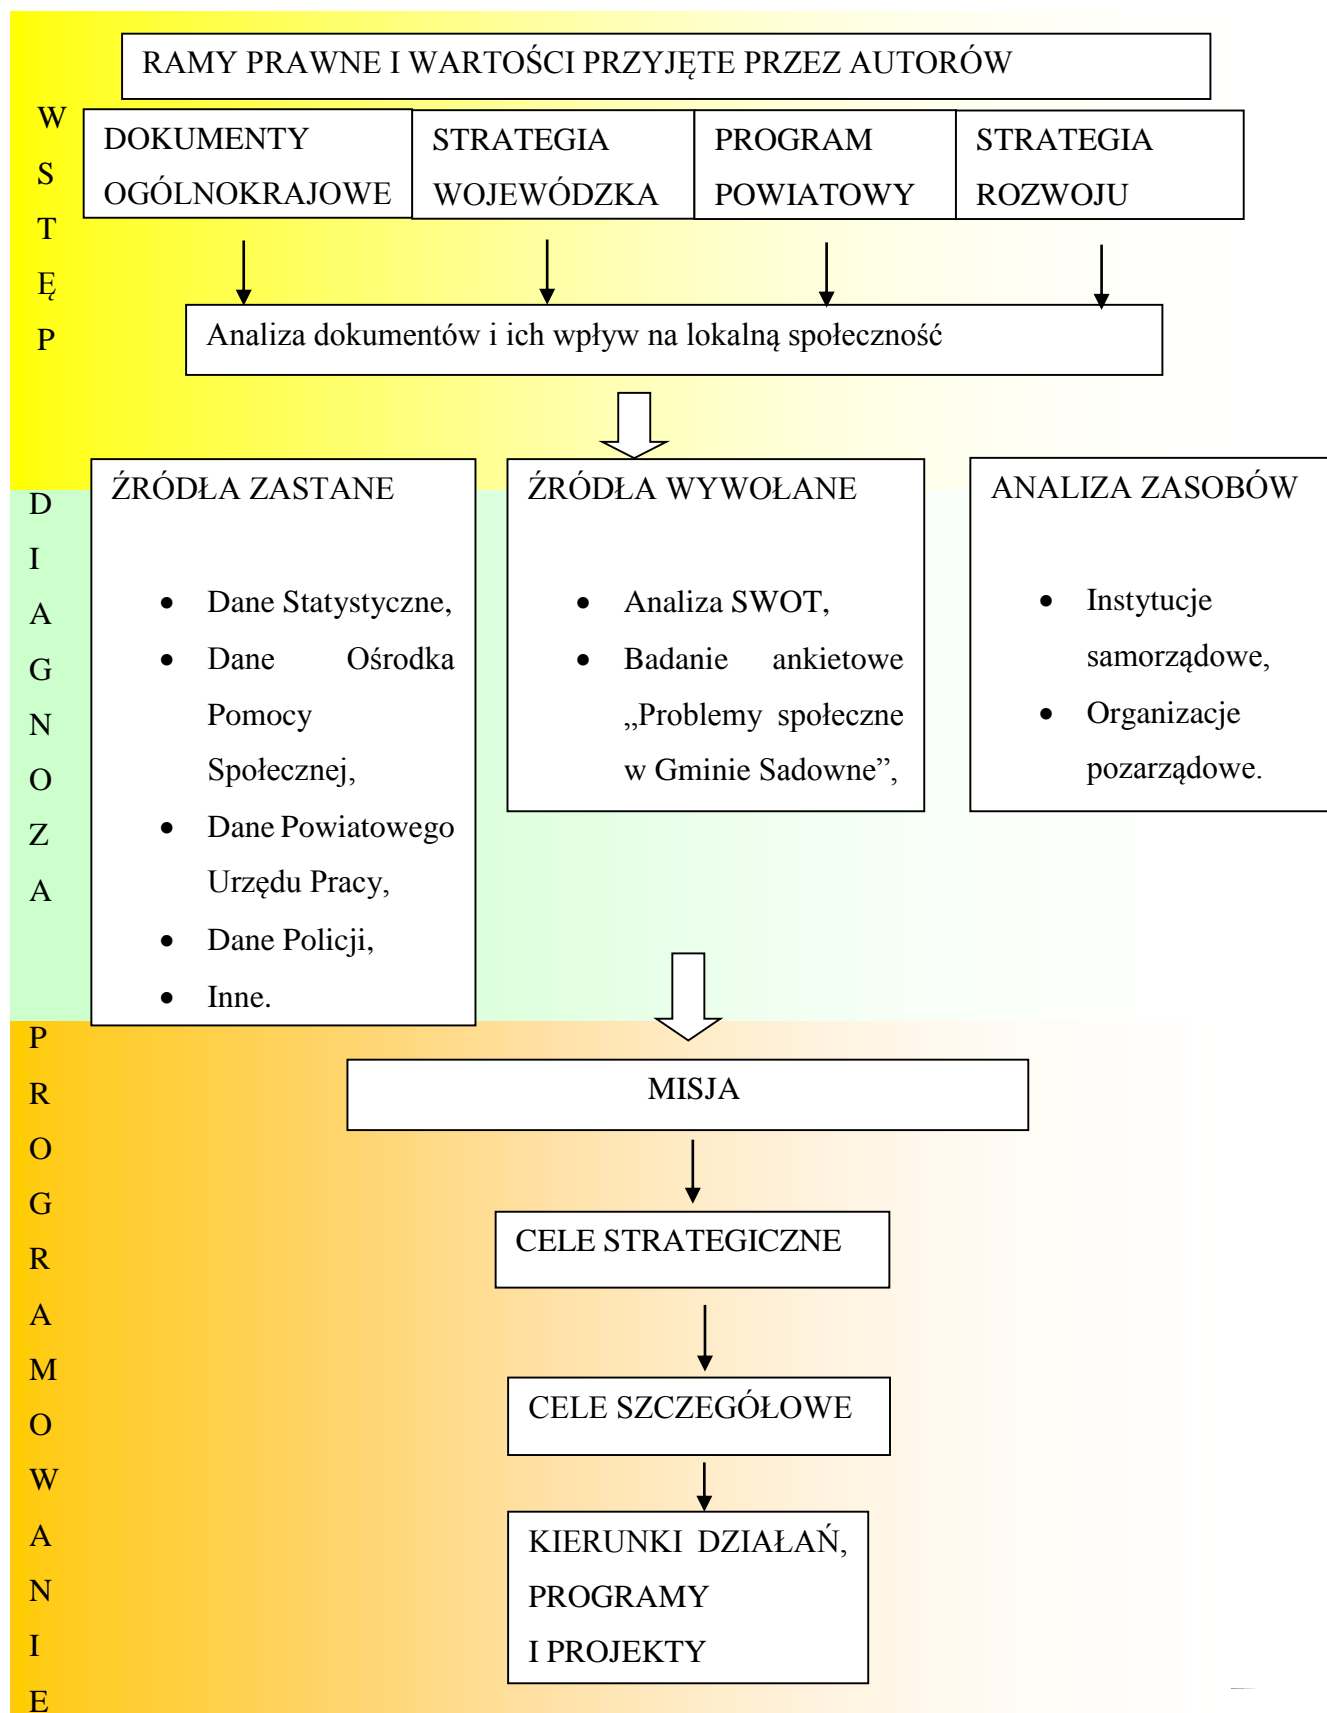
W
S
T
Ę
P

RAMY PRAWNE I WARTOŚCI PRZYJĘTE PRZEZ AUTORÓW

DOKUMENTY OGÓLNOKRAJOWE

STRATEGIA WOJEWÓDZKA

PROGRAM POWIATOWY

STRATEGIA ROZWOJU

Analiza dokumentów i ich wpływ na lokalną społeczność

D
I
A
G
N
O
Z
A

ŹRÓDŁA ZASTANE

- Dane Statystyczne,
- Dane Ośrodka Pomocy Społecznej,
- Dane Powiatowego Urzędu Pracy,
- Dane Policji,
- Inne.

ŹRÓDŁA WYWOŁANE

- Analiza SWOT,
- Badanie ankietowe „Problemy społeczne w Gminie Sadowne”,

ANALIZA ZASOBÓW

- Instytucje samorządowe,
- Organizacje pozarządowe.

P
R
O
G
R
A
M
O
W
A
N
I
E

MISJA

CELE STRATEGICZNE

CELE SZCZEGÓŁOWE

KIERUNKI DZIAŁAŃ, PROGRAMY I PROJEKTY